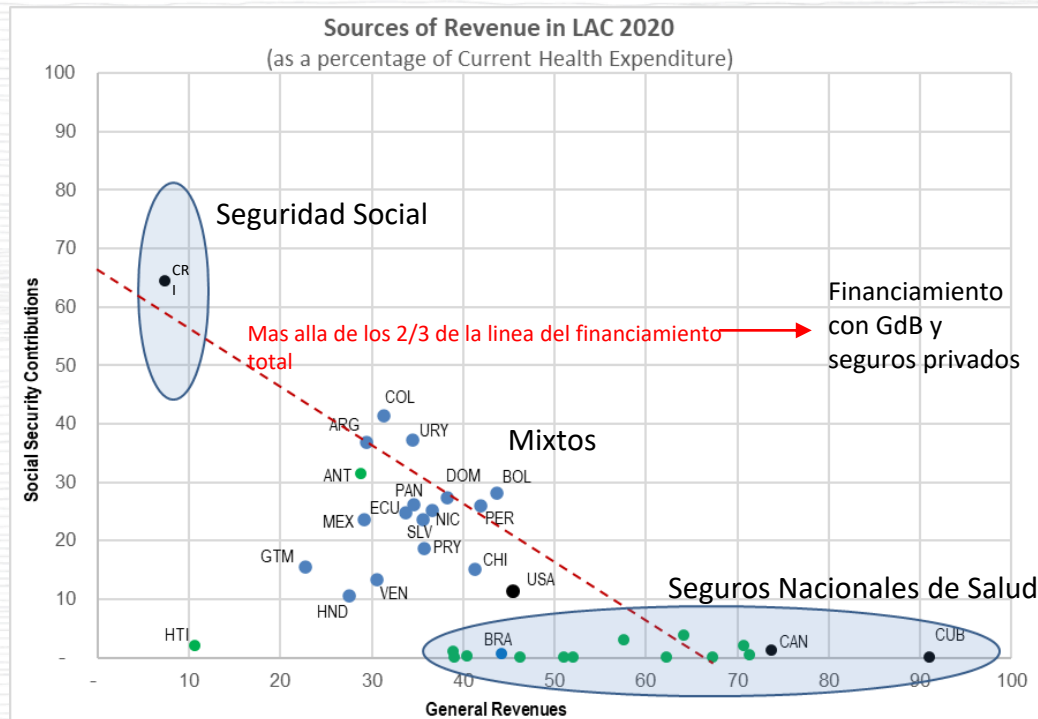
Sources of Revenue in LAC 2020
(as a percentage of Current Health Expenditure)

100
90
80
70
60
50
40
30
20
10
-

Social Security Contributions

Seguridad Social

CR
I

Financiamiento con GdB y seguros privados

Mas alla de los 2/3 de la linea del financiamiento total

COL
ARG
URY
Mixtos
ANT
DOM
BOL
PAN
ECU
MEX
NIC
PER
SLV
PRY
GTM
CHI
USA
VEN
HND

Seguros Nacionales de Salud

HTI
BRA
CAN
CUB

- 10 20 30 40 50 60 70 80 90 100

General Revenues